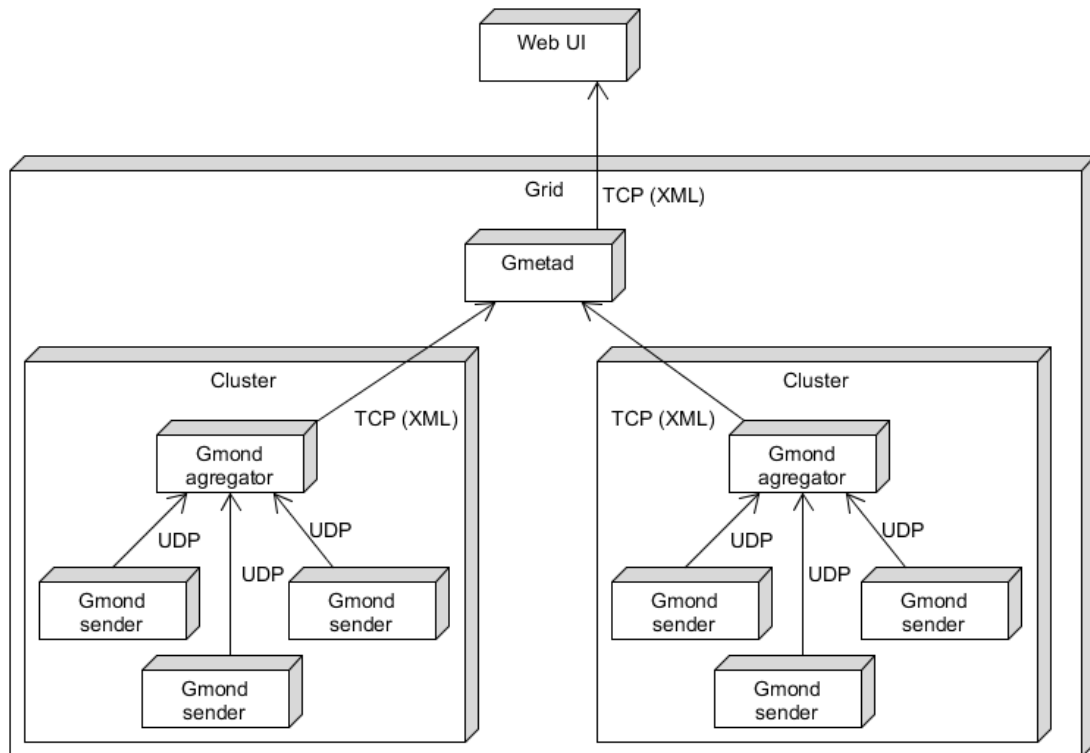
Web UI

Grid

TCP (XML)

Gmetad

Cluster

TCP (XML)

Gmond agregator

UDP

UDP

UDP

Gmond sender

Gmond sender

Gmond sender

Cluster

TCP (XML)

Gmond agregator

UDP

UDP

UDP

Gmond sender

Gmond sender

Gmond sender